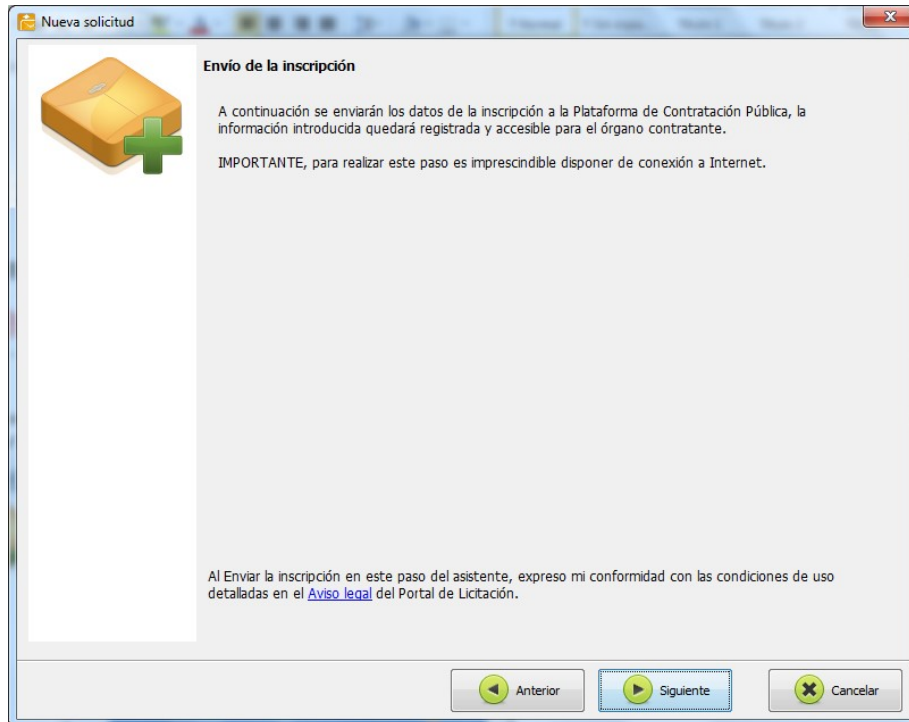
Nueva solicitud

Envío de la inscripción

A continuación se enviarán los datos de la inscripción a la Plataforma de Contratación Pública, la información introducida quedará registrada y accesible para el órgano contratante.

IMPORTANTE, para realizar este paso es imprescindible disponer de conexión a Internet.

Al Enviar la inscripción en este paso del asistente, expreso mi conformidad con las condiciones de uso detalladas en el Aviso legal del Portal de Licitación.

Anterior
Siguiente
Cancelar